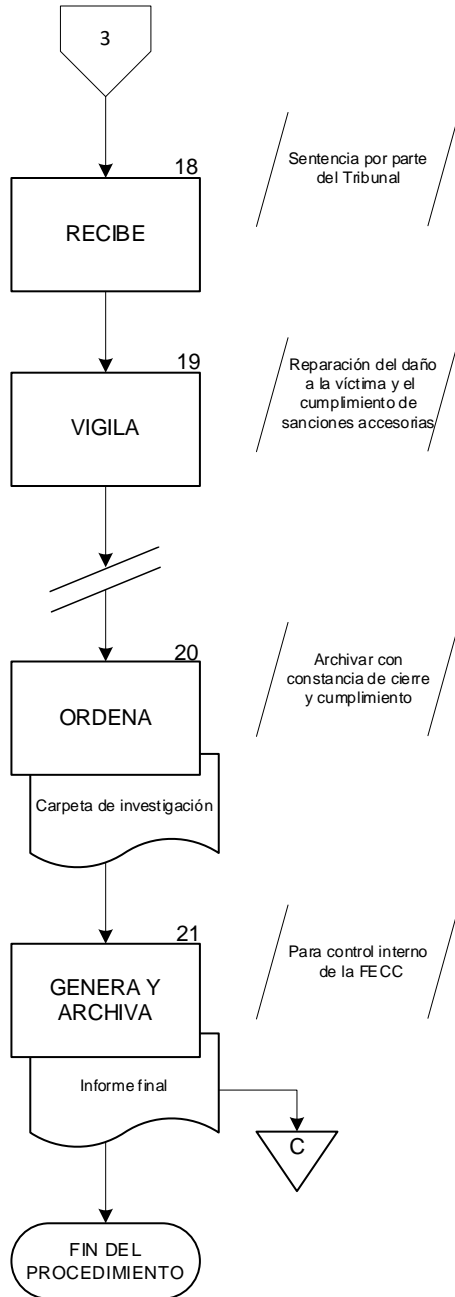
3

18

RECIBE

Sentencia por parte del Tribunal

19

VIGILA

Reparación del daño a la víctima y el cumplimiento de sanciones accesorias

20

ORDENA

Archivar con constancia de cierre y cumplimiento

Carpeta de investigación

21

GENERA Y ARCHIVA

Para control interno de la FECC

Informe final

C

FIN DEL PROCEDIMIENTO